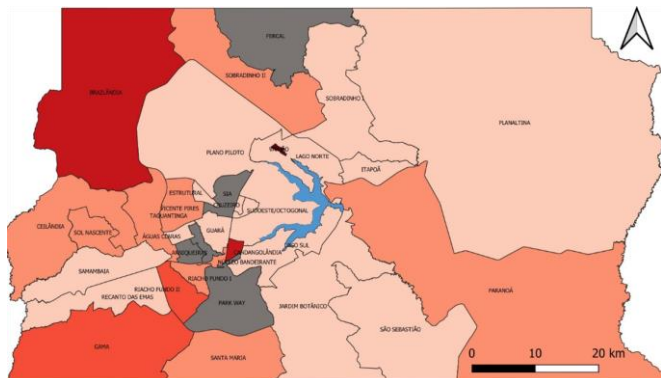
FERCAL
SOBRADINHO II
BRAZLÂNDIA
SOBRADINHO
PLANALTINA
PLANO PILOTO
LAGO NORTE
ITAPOÃ
ESTRUTURAL
SIA
VICENTE PIRES
CRUZEIRO
TAGUATINGA
SUDOESTE/OCTOGONAL
CEILÂNDIA
SOL NASCENTE
ÁGUAS CLARAS
GUARÁ
LAGO SUL
ARNIQUEIRAS
CANDANGOLÂNDIA
NÚCLEO BANDEIRANTE
SAMAMBAIA
RIACHO FUNDO I
PARANOÁ
RIACHO FUNDO II
RECANTO DAS EMAS
PARK WAY
JARDIM BOTÂNICO
SÃO SEBASTIÃO
GAMA
SANTA MARIA
0
10
20 km